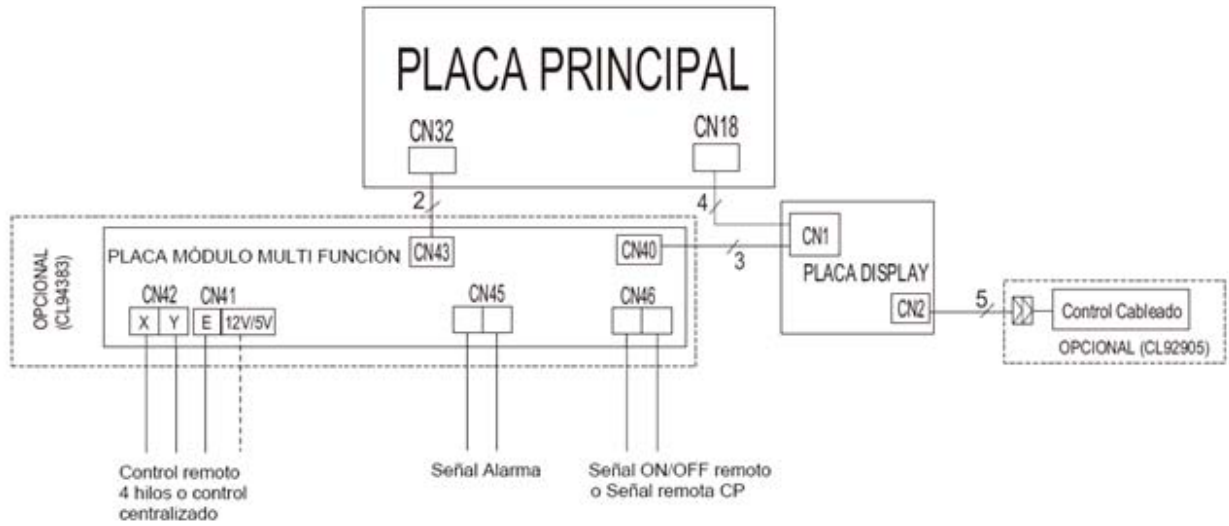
PLACA PRINCIPAL

CN32

CN18

2

4

OPCIONAL (CL94383)

PLACA MÓDULO MULTI FUNCIÓN

CN43

CN40

3

CN1

PLACA DISPLAY

CN2

5

Control Cableado

OPCIONAL (CL92905)

CN42

X Y

CN41

E 12V/5V

CN45

CN46

Control remoto 4 hilos o control centralizado

Señal Alarma

Señal ON/OFF remoto o Señal remota CP